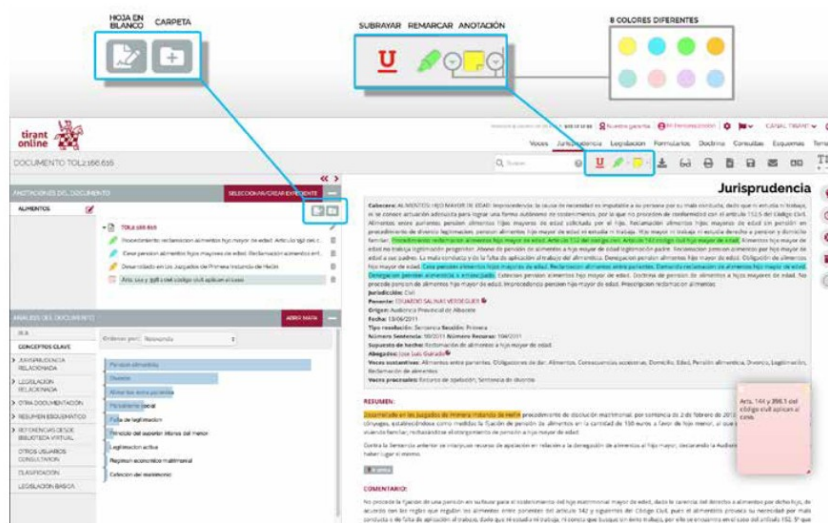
HOJA EN BLANCO

CARPETA

SUBRAYAR

REMARCAR

ANOTACIÓN

8 COLORES DIFERENTES

tirant online

Nuestra garantía

Personalización

CANAL TIRANT

Voces

Jurisprudencia

Legislación

Formularios

Doctrina

Consultas

Esquemas

DOCUMENTO TOL2.166.616

ANOTACIONES DEL DOCUMENTO

SELECCIONAR/DESELECCIONAR

ALIMENTOS

TOL2.166.616

Procedimiento reclamación alimentos hijo mayor de edad. Artículo 142 del c...

Cese pensión alimentos hijos mayores de edad. Reclamación alimentos ent...

Desarrollado en los Juzgados de Primera Instancia de Hellín

Arts. 144 y 398.1 del código civil aplican al caso

ANÁLISIS DEL DOCUMENTO

CONCEPTOS CLAVE

JURISPRUDENCIA RELACIONADA

LEGISLACIÓN RELACIONADA

OTRA DOCUMENTACIÓN

RESUMEN ESQUEMÁTICO

REFERENCIAS DESDE BIBLIOTECA VIRTUAL

OTROS USUARIOS CONSULTARON

CLASIFICACIÓN

LEGISLACIÓN BÁSICA

Ordenar por: Relevancia

Pensión alimenticia

Divorcio

Alimentos entre parientes

Por sentencia

Falta de legitimación

Principio del superior interés del menor

Legitimación activa

Régimen económico matrimonial

Extinción del matrimonio

Jurisprudencia

Cabecera: ALIMENTOS. HIJO MAYOR DE EDAD. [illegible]

Jurisdicción: Civil

Ponente: EDUARDO SALINAS VERDEGUER

Origen: Audiencia Provincial de Albacete

Fecha: 13/06/2011

Tipo resolución: Sentencia Sección: Primera

Número Sentencia: 98/2011 Número Recurso: 104/2011

Supuesto de hecho: Reclamación de alimentos a hijo mayor de edad

Abogados: José Luis Garrido

Voces sustantivas: Alimentos entre parientes, Obligaciones de dar, Alimentos, Consecuencias accesorias, Domicilio, Edad, Pensión alimenticia, Divorcio, Legitimación, Reclamación de alimentos

Voces procesales: Recurso de apelación, Sentencia de divorcio

RESUMEN:

Desarrollado en los Juzgados de Primera Instancia de Hellín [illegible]

COMENTARIO:

Arts. 144 y 398.1 del código civil aplican al caso

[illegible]